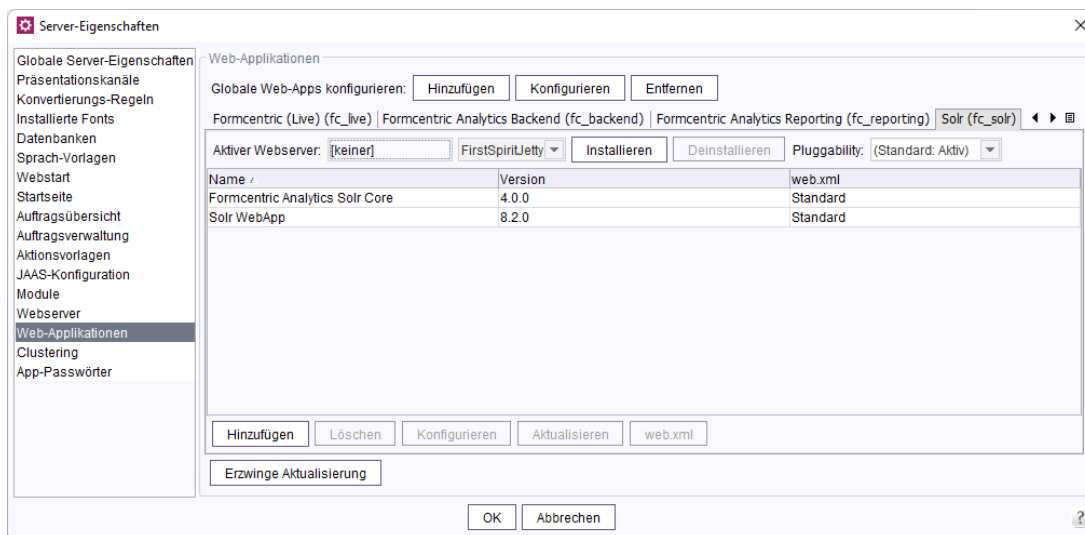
Server-Eigenschaften

Globale Server-Eigenschaften
Präsentationskanäle
Konvertierungs-Regeln
Installierte Fonts
Datenbanken
Sprach-Vorlagen
Webstart
Startseite
Auftragsübersicht
Auftragsverwaltung
Aktionsvorlagen
JAAS-Konfiguration
Module
Webserver
Web-Applikationen
Clustering
App-Passwörter

Web-Applikationen

Globale Web-Apps konfigurieren: Hinzufügen Konfigurieren Entfernen

Formcentric (Live) (fc_live) | Formcentric Analytics Backend (fc_backend) | Formcentric Analytics Reporting (fc_reporting) | Solr (fc_solr)

Aktiver Webserver: [keiner] FirstSpiritJetty Installieren Deinstallieren Pluggability: (Standard: Aktiv)

| Name | Version | web.xml |
|---|---|---|
| Formcentric Analytics Solr Core | 4.0.0 | Standard |
| Solr WebApp | 8.2.0 | Standard |

Hinzufügen Löschen Konfigurieren Aktualisieren web.xml

Erzwinge Aktualisierung

OK Abbrechen

?